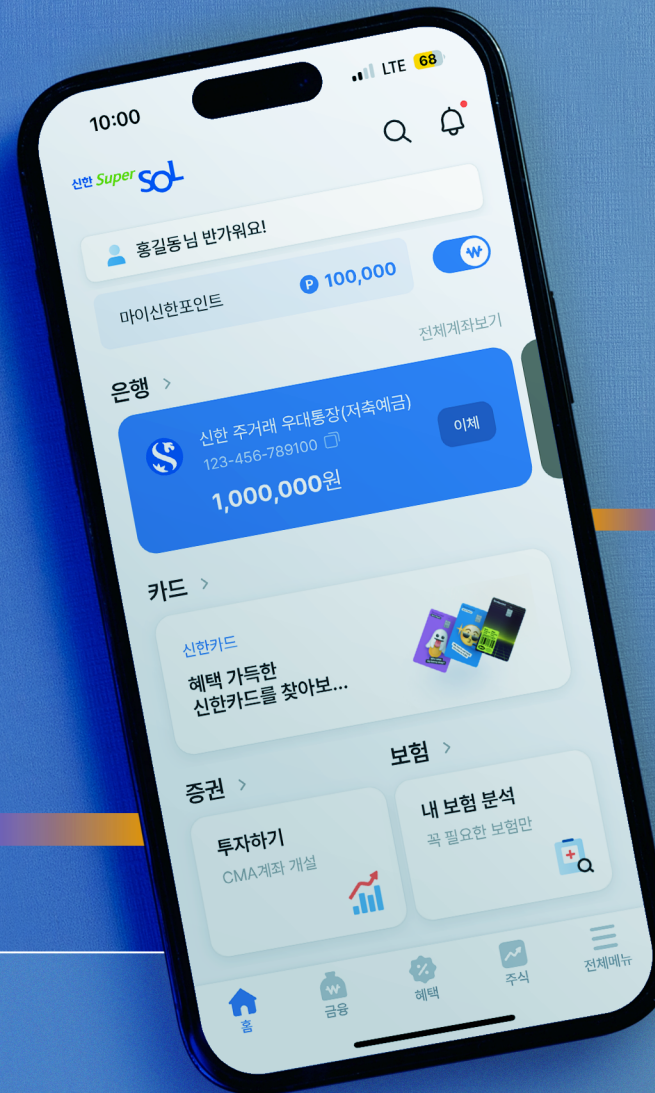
10:00

LTE 68

신한 Super SOL

홍길동님 반가워요!

마이신한포인트

P 100,000

전체계좌보기

은행 >

신한 주거래 우대통장(저축예금)
123-456-789100

이체

1,000,000원

카드 >

신한카드
혜택 가득한
신한카드를 찾아보...

증권 >

투자하기
CMA계좌 개설

보험 >

내 보험 분석
꼭 필요한 보험만

홈

금융

혜택

주식

전체메뉴